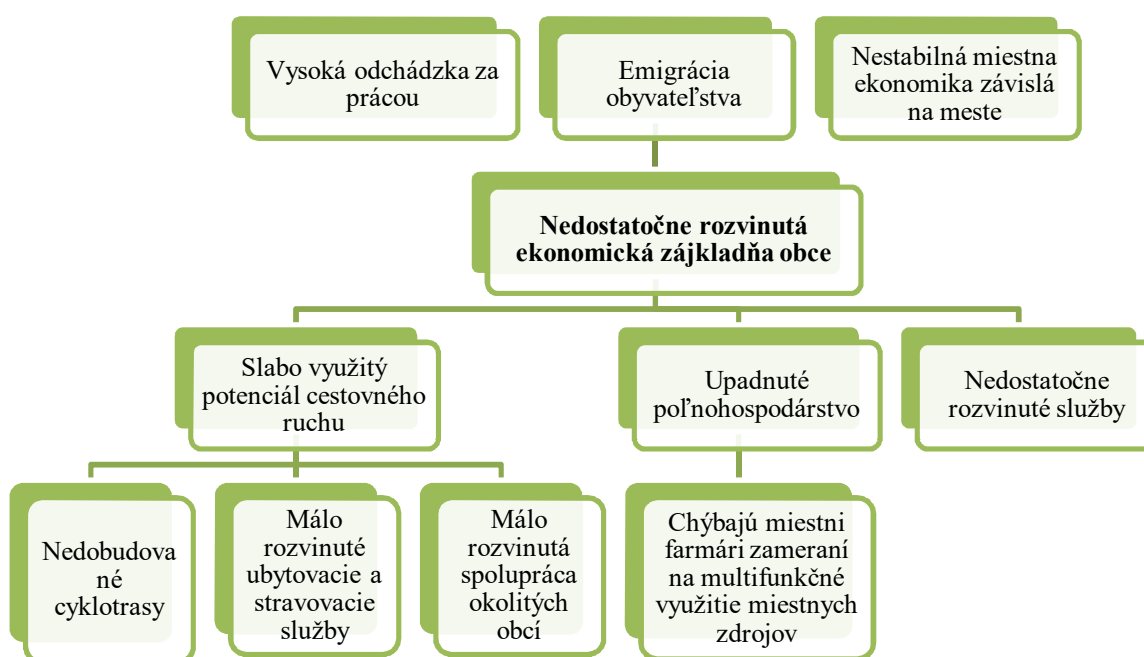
Vysoká odchádzka za prácou

Emigrácia obyvateľstva

Nestabilná miestna ekonomika závislá na meste

**Nedostatočne rozvinutá ekonomická zájkladňa obce**

Slabo využitý potenciál cestovného ruchu

Upadnuté poľnohospodárstvo

Nedostatočne rozvinuté služby

Nedobudované cyklotrasy

Málo rozvinuté ubytovacie a stravovacie služby

Málo rozvinutá spolupráca okolitých obcí

Chýbajú miestni farmári zameraní na multifunkčné využitie miestnych zdrojov